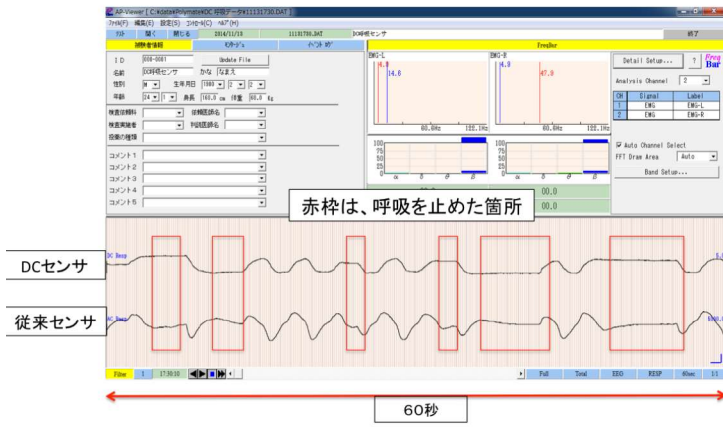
AP-Viewer [ C:¥data¥Polymate¥DC 呼吸データ¥11131730.DAT ]
ﾌｧｲﾙ(F) 編集(E) 設定(S) ｺﾝﾄﾛｰﾙ(C) ﾍﾙﾌﾟ(H)
ﾘｽﾄ 開く 閉じる 2014/11/13 11131730.DAT DC呼吸センサ 終了
被験者情報 ﾘﾎﾟｰﾄ ﾊﾟﾜｰｽﾍﾟｸﾄﾙ FreqBar
ID 000-0001 Update File
名前 DC呼吸センサ かな なまえ
性別 M 生年月日 1999 1 1
年齢 24 1 身長 160.0 cm 体重 60.0 Kg
検査試験科 依頼医師名
検査実施者 判読医師名
投薬の種類
コメント1
コメント2
コメント3
コメント4
コメント5
EMG-L
14.8
14.8
60.0Hz 122.1Hz
EMG-R
4.9
47.9
60.0Hz 122.1Hz
100
75
50
25
0
α θ β
00.0
00.0
Detail Setup... ? Freq Bar
Analysis Channel 2
| CH | Signal | Label |
|---|---|---|
| 1 | EMG | EMG-L |
| 2 | EMG | EMG-R |
Auto Channel Select
FFT Draw Area Auto
Band Setup...
赤枠は、呼吸を止めた箇所
DCセンサ
DC Resp
従来センサ
AC Resp
Filter 1 17:30:10 Full Total EEG RESP 60sec 1/1
60秒